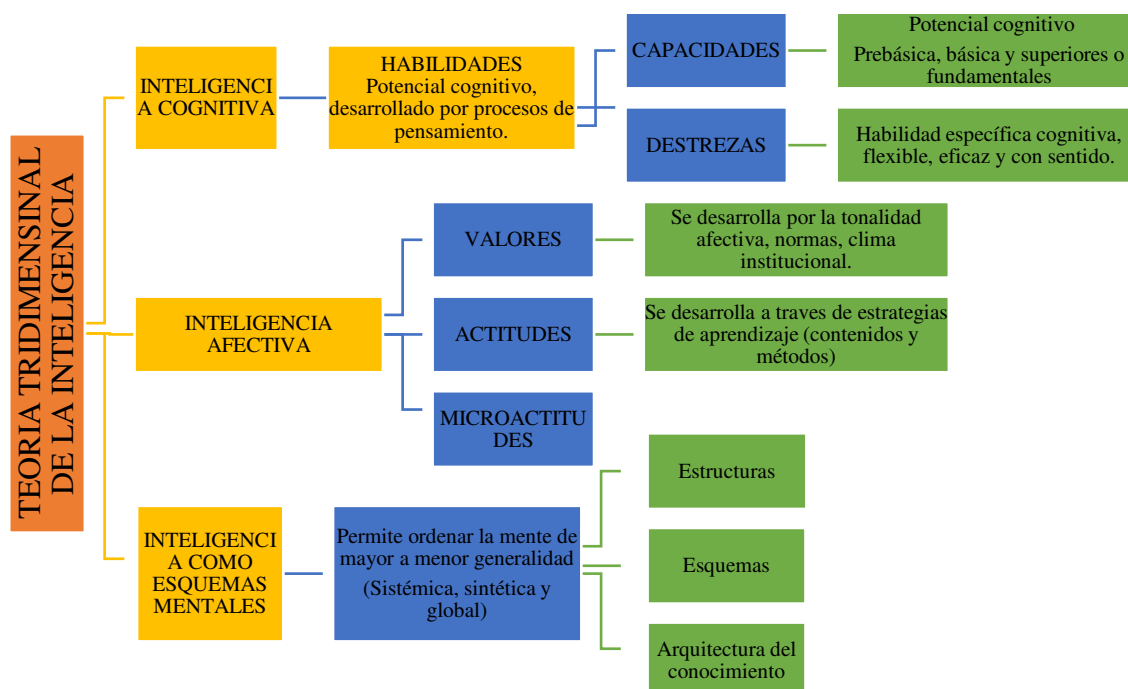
TEORIA TRIDIMENSINAL DE LA INTELIGENCIA

INTELIGENCIA COGNITIVA

HABILIDADES
Potencial cognitivo, desarrollado por procesos de pensamiento.

CAPACIDADES

Potencial cognitivo
Prebásica, básica y superiores o fundamentales

DESTREZAS

Habilidad específica cognitiva, flexible, eficaz y con sentido.

INTELIGENCIA AFECTIVA

VALORES

Se desarrolla por la tonalidad afectiva, normas, clima institucional.

ACTITUDES

Se desarrolla a traves de estrategias de aprendizaje (contenidos y métodos)

MICROACTITUDES

INTELIGENCIA COMO ESQUEMAS MENTALES

Permite ordenar la mente de mayor a menor generalidad
(Sistémica, sintética y global)

Estructuras

Esquemas

Arquitectura del conocimiento